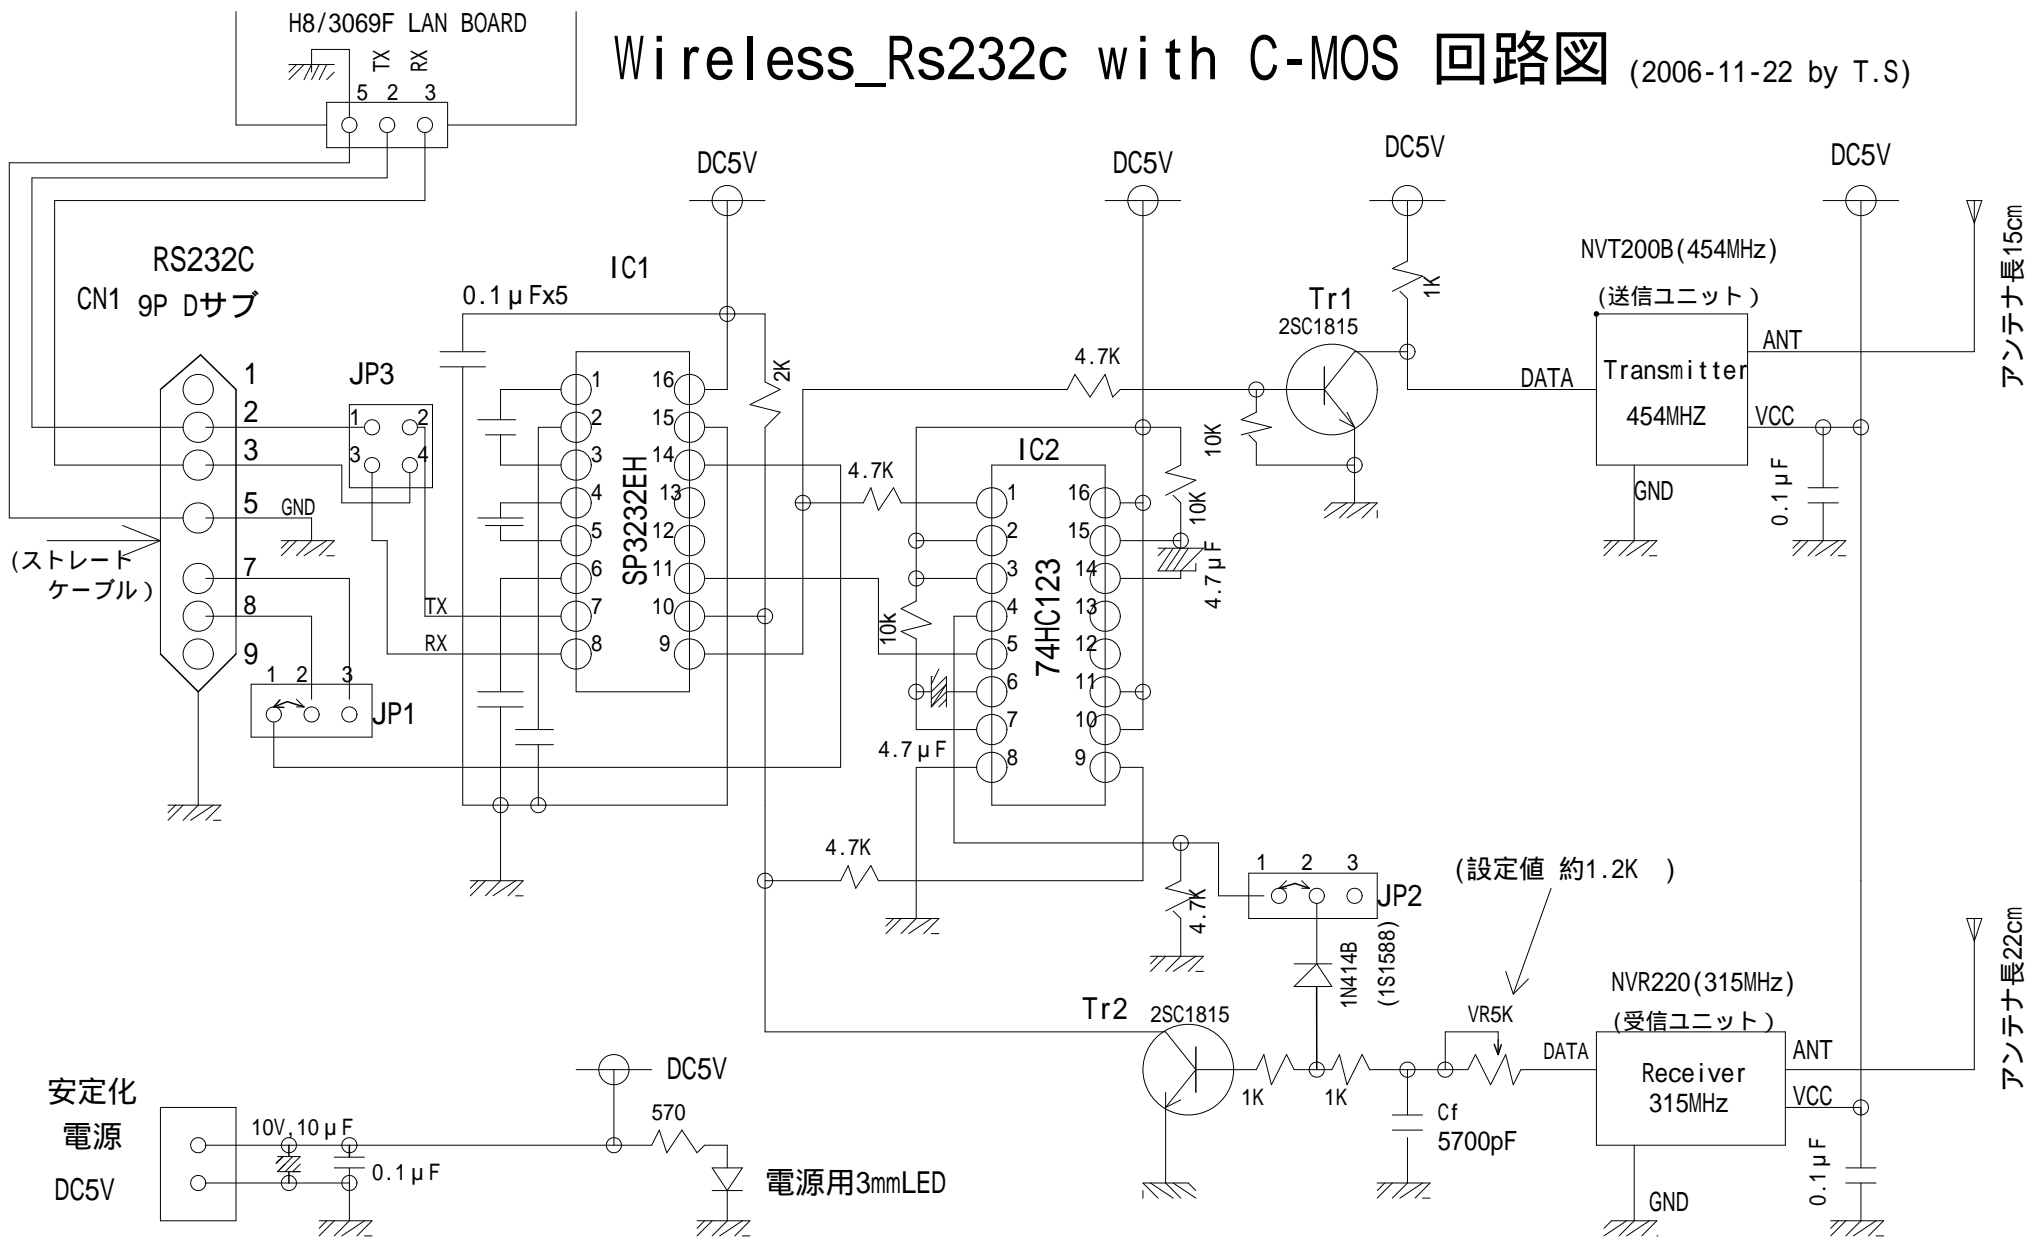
H8/3069F LAN BOARD
TX RX
5 2 3

Wireless_Rs232c with C-MOS 回路図 (2006-11-22 by T.S)

DC5V
DC5V
DC5V
DC5V

RS232C
CN1 9P Dサブ
IC1
0.1μFx5
Tr1
2SC1815
1K
NVT200B(454MHz)
(送信ユニット)
ANT
DATA
Transmitter
454MHZ
VCC
GND
0.1μF
アンテナ長15cm

1
2
3
5 GND
7
8
9
(ストレート
ケーブル)
JP3
1 2
3 4
TX
RX
1 2 3
JP1

SP3232EH
1 2 3 4 5 6 7 8
16 15 14 13 12 11 10 9
2K
4.7K
4.7K
10K
10K
4.7μF
IC2
74HC123
1 2 3 4 5 6 7 8
16 15 14 13 12 11 10 9
10k
4.7μF
4.7K
4.7K
1 2 3
JP2
(設定値 約1.2K )
1N414B
(1S1588)
Tr2
2SC1815
1K
1K
VR5K
DATA
Cf
5700pF
NVR220(315MHz)
(受信ユニット)
Receiver
315MHz
ANT
VCC
GND
0.1μF
アンテナ長22cm

安定化
電源
DC5V
10V,10μF
0.1μF
DC5V
570
電源用3mmLED